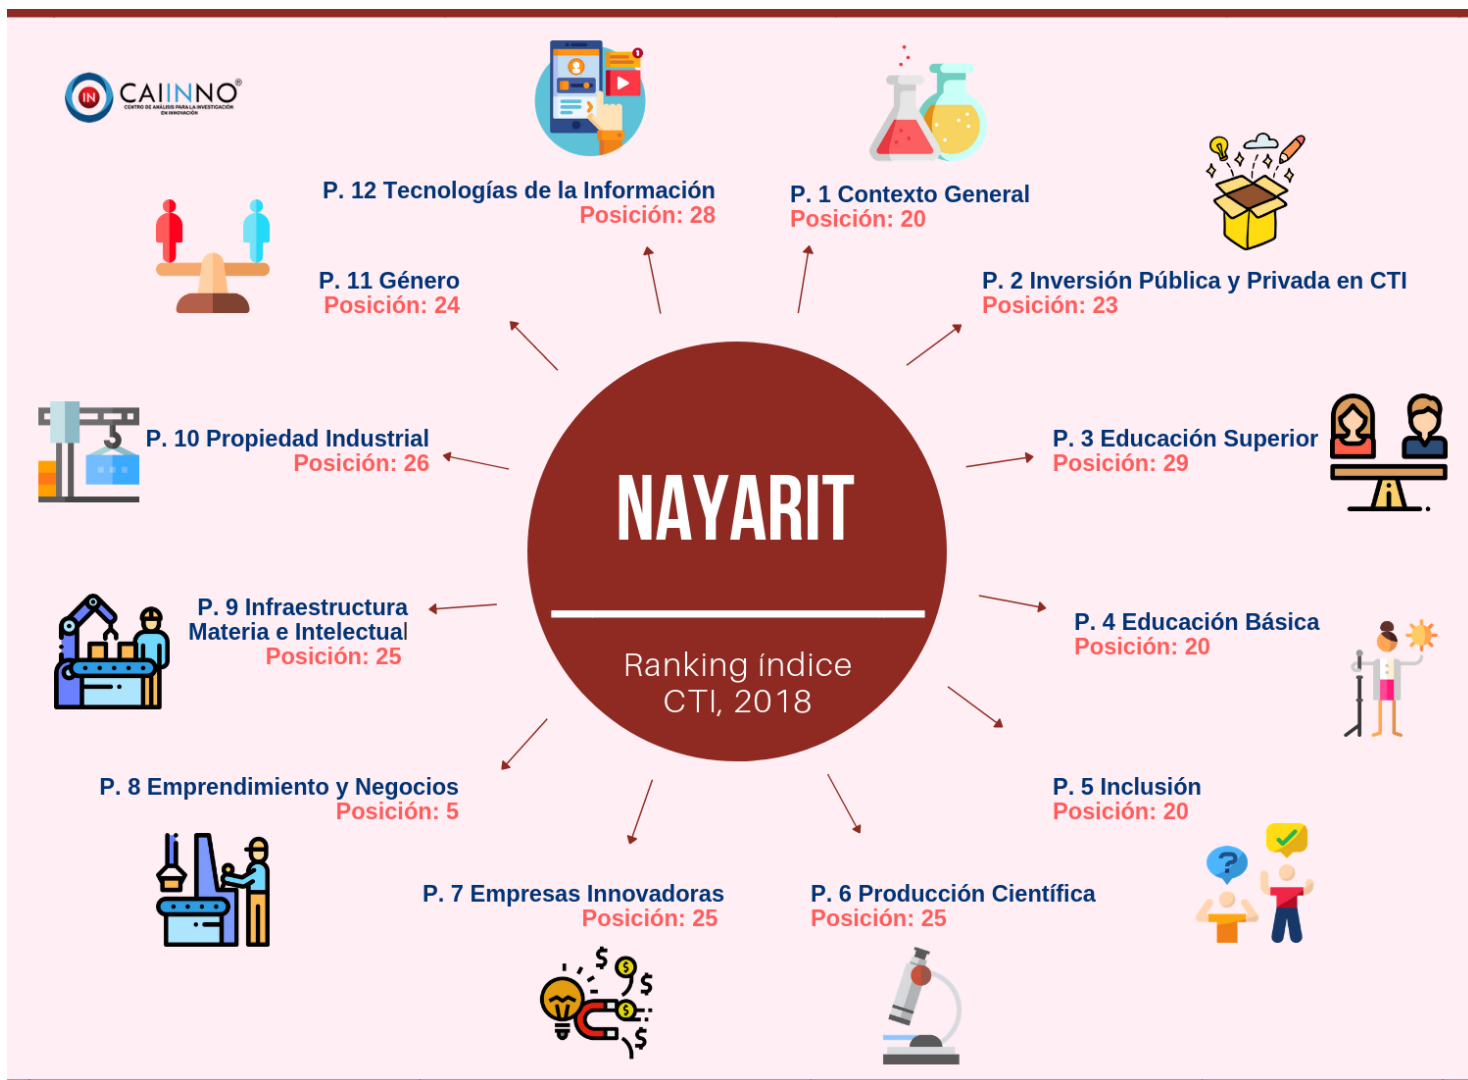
CAIINNO®
CENTRO DE ANÁLISIS PARA LA INVESTIGACIÓN EN INNOVACIÓN

P. 12 Tecnologías de la Información
Posición: 28

P. 1 Contexto General
Posición: 20

P. 2 Inversión Pública y Privada en CTI
Posición: 23

P. 11 Género
Posición: 24

P. 10 Propiedad Industrial
Posición: 26

NAYARIT

Ranking índice CTI, 2018

P. 3 Educación Superior
Posición: 29

P. 9 Infraestructura Materia e Intelectual
Posición: 25

P. 4 Educación Básica
Posición: 20

P. 8 Emprendimiento y Negocios
Posición: 5

P. 5 Inclusión
Posición: 20

P. 7 Empresas Innovadoras
Posición: 25

P. 6 Producción Científica
Posición: 25